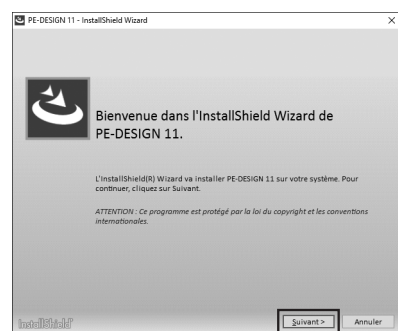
PE-DESIGN 11 - InstallShield Wizard

×

Bienvenue dans l'InstallShield Wizard de PE-DESIGN 11.

L'InstallShield(R) Wizard va installer PE-DESIGN 11 sur votre système. Pour continuer, cliquez sur Suivant.

ATTENTION : Ce programme est protégé par la loi du copyright et les conventions internationales.

InstallShield

Suivant >

Annuler